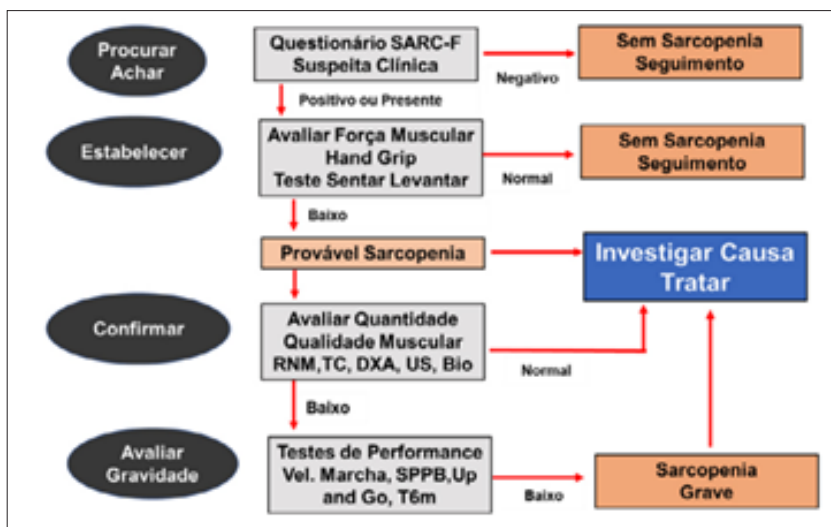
Procurar Achar

Questionário SARC-F Suspeita Clínica

Negativo

Sem Sarcopenia Seguimento

Positivo ou Presente

Estabelecer

Avaliar Força Muscular Hand Grip Teste Sentar Levantar

Normal

Sem Sarcopenia Seguimento

Baixo

Provável Sarcopenia

Investigar Causa Tratar

Confirmar

Avaliar Quantidade Qualidade Muscular RNM,TC, DXA, US, Bio

Normal

Baixo

Avaliar Gravidade

Testes de Performance Vel. Marcha, SPPB,Up and Go, T6m

Baixo

Sarcopenia Grave